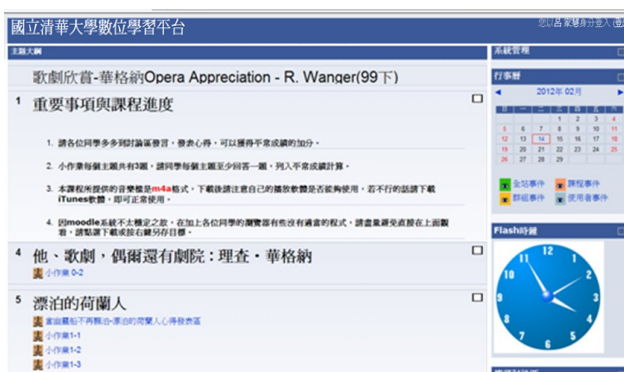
國立清華大學數位學習平台

您以呂宗慧身分登入 (登出)

主題大綱

歌劇欣賞-華格納Opera Appreciation - R. Wanger(99下)

1 重要事項與課程進度

1. 請各位同學多多到討論區發言，發表心得，可以獲得平常成績的加分。

2. 小作業每個主題共有3題，請同學每個主題至少回答一題，列入平常成績計算。

3. 本課程所提供的音樂檔是m4a格式，下載後請注意自己的播放軟體是否能夠使用，若不行的話請下載iTunes軟體，即可正常使用。

4. 因moodle系統不太穩定之故，在加上各位同學的瀏覽器有些沒有適當的程式，請盡量避免直接在上面觀看，請點選下載或按右鍵另存目標。

4 他、歌劇，偶爾還有劇院：理查・華格納

小作業 0-2

5 漂泊的荷蘭人

當自盡船不再觀合-漂泊的荷蘭人心得發表區

小作業1-1

小作業1-2

小作業1-3

系統管理

行事曆

2012年 02月

| 日 | 一 | 二 | 三 | 四 | 五 | 六 |
|---|---|---|---|---|---|---|
| | | | 1 | 2 | 3 | 4 |
| 5 | 6 | 7 | 8 | 9 | 10 | 11 |
| 12 | 13 | 14 | 15 | 16 | 17 | 18 |
| 19 | 20 | 21 | 22 | 23 | 24 | 25 |
| 26 | 27 | 28 | 29 | | | |

全站事件 課程事件

群組事件 使用者事件

Flash時鐘